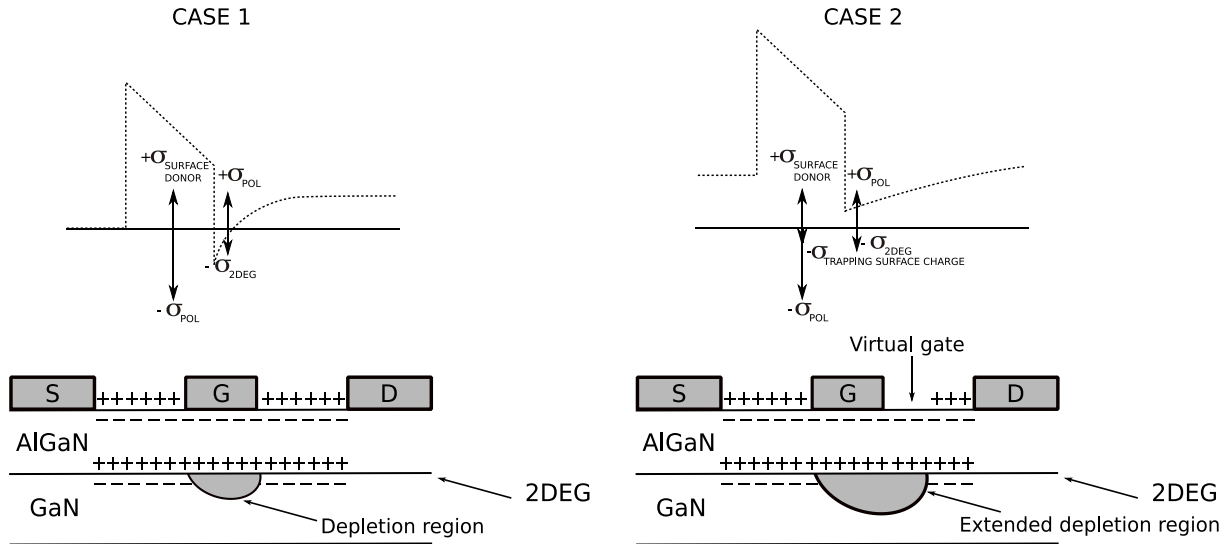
CASE 1

$+\sigma_{SURFACE\ DONOR}$

$+\sigma_{POL}$

$-\sigma_{2DEG}$

$-\sigma_{POL}$

S ++++++ G ++++++ D

AlGaN

GaN

2DEG

Depletion region

CASE 2

$+\sigma_{SURFACE\ DONOR}$

$+\sigma_{POL}$

$-\sigma_{2DEG}$

$-\sigma_{TRAPPING\ SURFACE\ CHARGE}$

$-\sigma_{POL}$

Virtual gate

S ++++++ G +++ D

AlGaN

GaN

2DEG

Extended depletion region